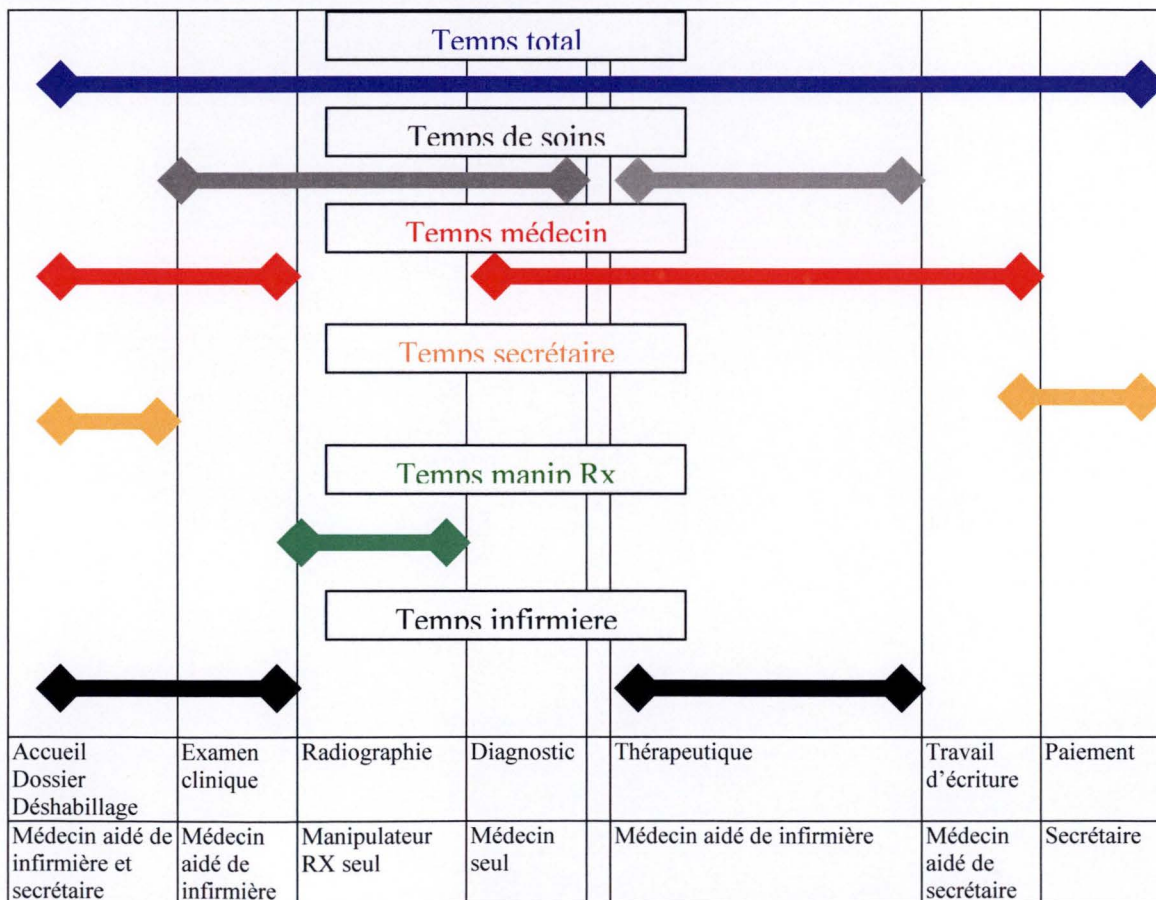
Temps total

Temps de soins

Temps médecin

Temps secrétaire

Temps manip Rx

Temps infirmiere

| Accueil Dossier Déshabillage | Examen clinique | Radiographie | Diagnostic | | Thérapeutique | Travail d'écriture | Paiement |
|---|---|---|---|---|---|---|---|
| Médecin aidé de infirmière et secrétaire | Médecin aidé de infirmière | Manipulateur RX seul | Médecin seul | | Médecin aidé de infirmière | Médecin aidé de secrétaire | Secrétaire |